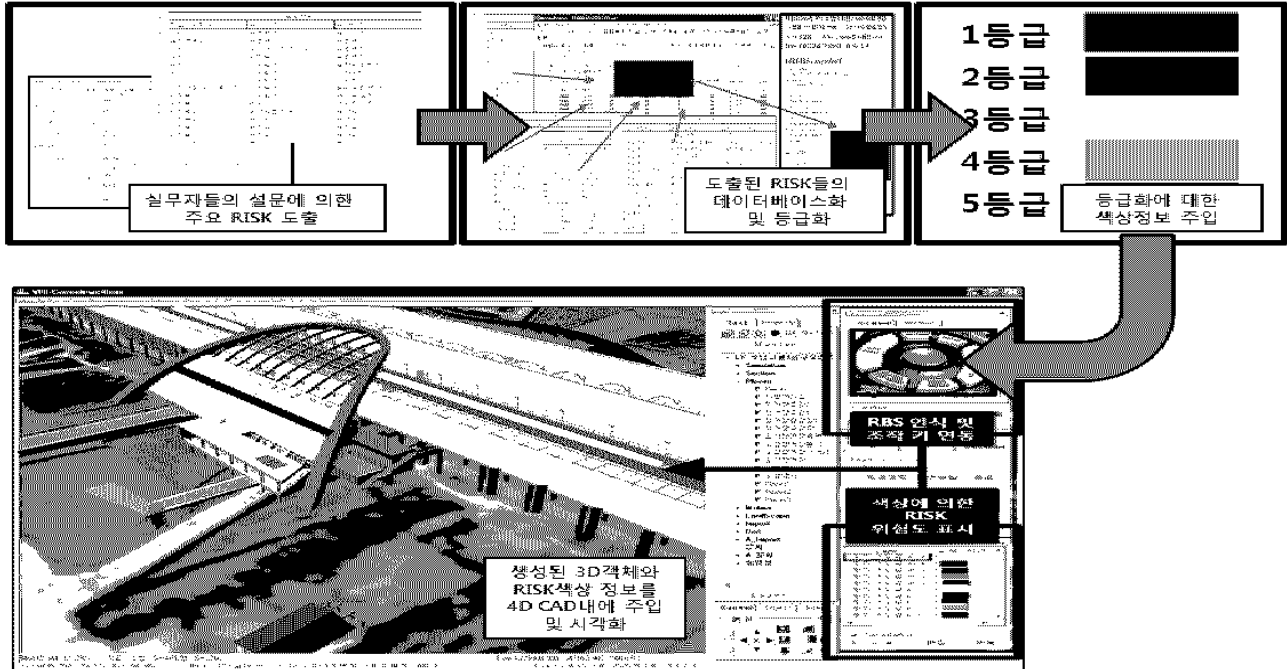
실무자들의 설문에 의한 주요 RISK 도출

도출된 RISK들의 데이터베이스화 및 등급화

1등급
2등급
3등급
4등급
5등급

등급화에 대한 색상정보 주입

RBS 인식 및 조작 키 연동

색상에 의한 RISK 위험도 표시

생성된 3D객체와 RISK색상 정보를 4D CAD내에 주입 및 시각화